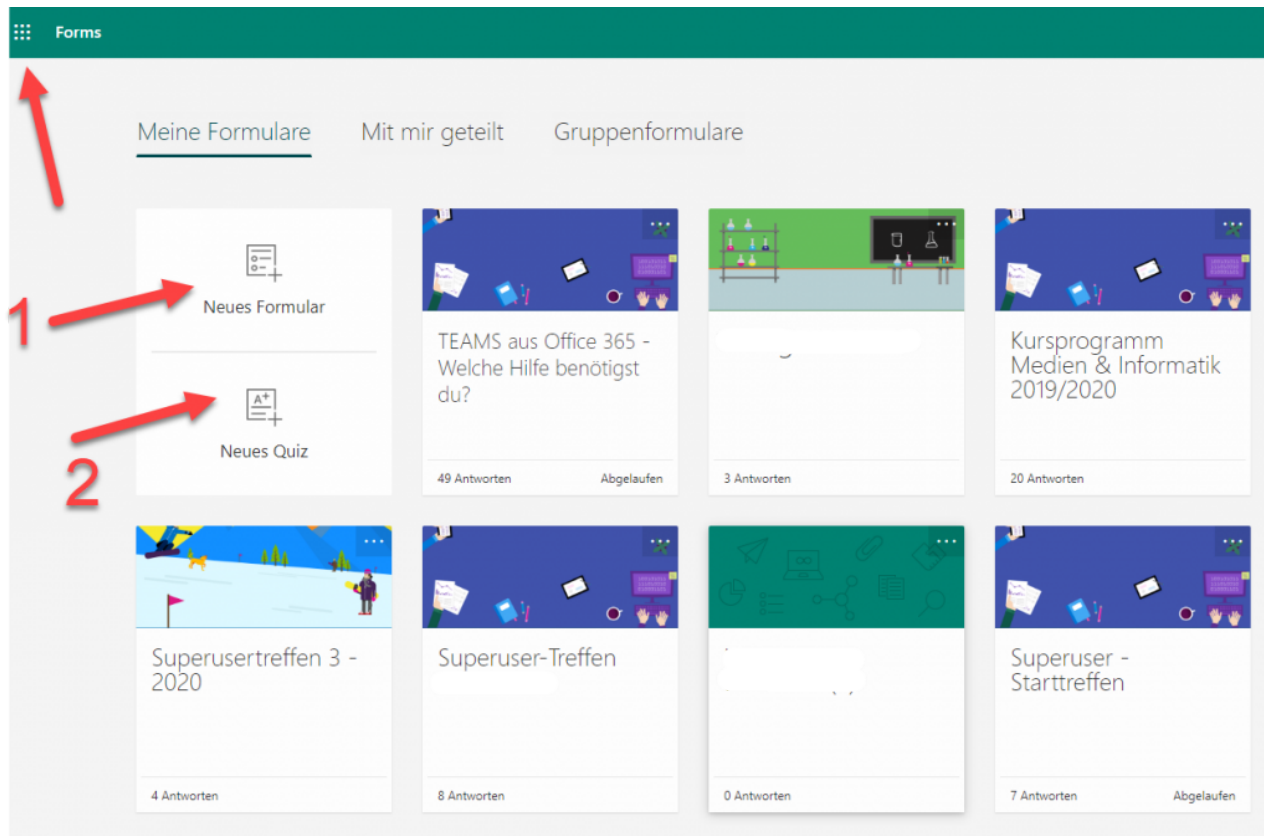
Forms

Meine Formulare Mit mir geteilt Gruppenformulare

Neues Formular

Neues Quiz

1

2

TEAMS aus Office 365 - Welche Hilfe benötigst du?

49 Antworten Abgelaufen

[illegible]

3 Antworten

Kursprogramm Medien & Informatik 2019/2020

20 Antworten

Superusertreffen 3 - 2020

4 Antworten

Superuser-Treffen

8 Antworten

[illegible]

0 Antworten

Superuser - Starttreffen

7 Antworten Abgelaufen